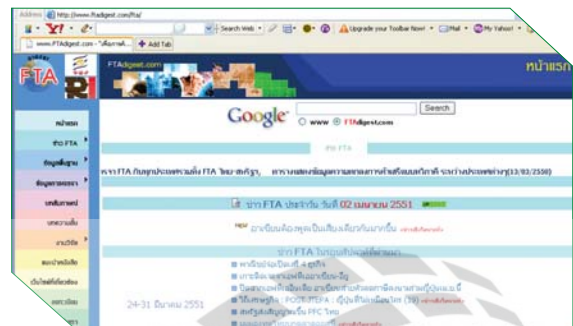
Address http://www.ftadigest.com/fta/

Y! Search Web Upgrade your Toolbar Now! Mail My Yahoo!

www.FTAdigest.com - เพื่อการค้า... Add Tab

FTA

FTAdigest.com

หน้าแรก

Google Search

www FTAdigest.com

หน้าแรก

ข่าว FTA

ข้อมูลพื้นฐาน

ข้อมูลการเจรจา

บทสัมภาษณ์

บทความเด่น

งานวิจัย

สถานการณ์ผลการค้า

ข่าว FTA

ตาราง FTA กับคู่ภาคีประเทศคู่ FTA ไทย-สหรัฐฯ การเผยแพร่ข้อมูลความตกลงการค้าเสรีระหว่างประเทศ(13/03/2550)

ข่าว FTA ประจำวัน วันที่ 02 เมษายน 2551

NEW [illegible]

ข่าว FTA ในรอบสัปดาห์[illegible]

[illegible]

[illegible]

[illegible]

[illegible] (FOSSITEA) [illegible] (39)

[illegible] FFC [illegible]

24-31 มีนาคม 2551

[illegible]